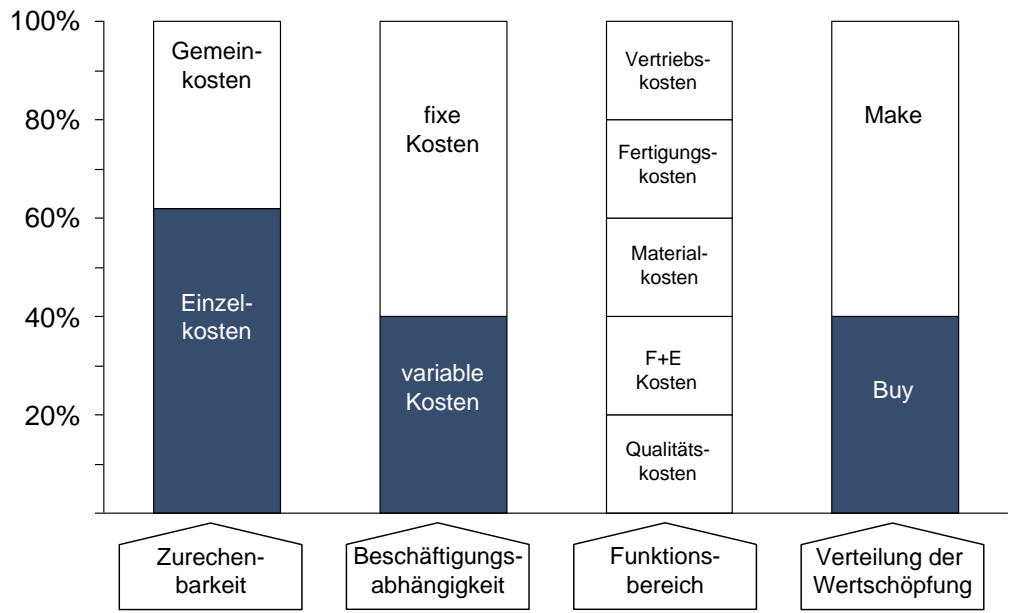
100%
80%
60%
40%
20%

Gemeinkosten
Einzelkosten

fixe Kosten
variable Kosten

Vertriebskosten
Fertigungskosten
Materialkosten
F+E Kosten
Qualitätskosten

Make
Buy

Zurechenbarkeit
Beschäftigungsabhängigkeit
Funktionsbereich
Verteilung der Wertschöpfung